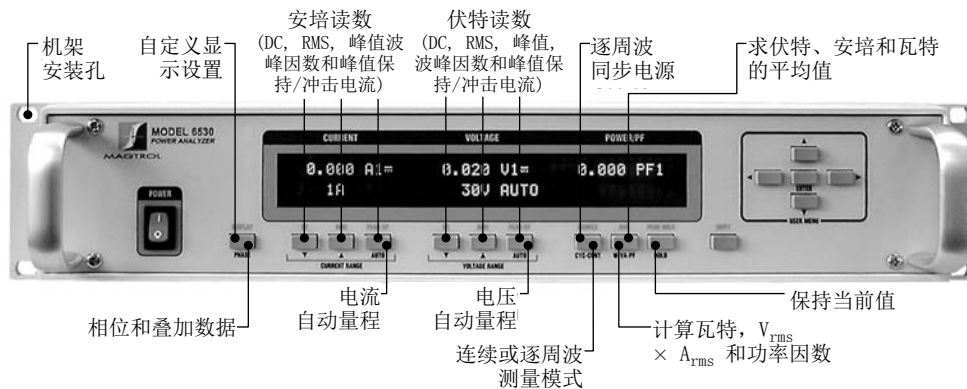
机架安装孔

自定义显示设置

安培读数 (DC, RMS, 峰值波峰因数和峰值保持/冲击电流)

伏特读数 (DC, RMS, 峰值, 波峰因数和峰值保持/冲击电流)

逐周波同步电源

求伏特、安培和瓦特的平均值

MODEL 6530 POWER ANALYZER

MAGTROL

CURRENT

VOLTAGE

POWER/PF

POWER

0.000 A1=

1A

0.020 V1=

30V AUTO

0.000 PF1

ENTER

USER MENU

DISPLAY

PHASE

CURRENT RANGE

AUTO

VOLTAGE RANGE

AUTO

SOURCE

CYC-CONT

W/VA-PF

PEAK HOLD

HOLD

SHIFT

相位和叠加数据

电流自动量程

电压自动量程

连续或逐周波测量模式

计算瓦特, $V_{rms} \times A_{rms}$ 和功率因数

保持当前值